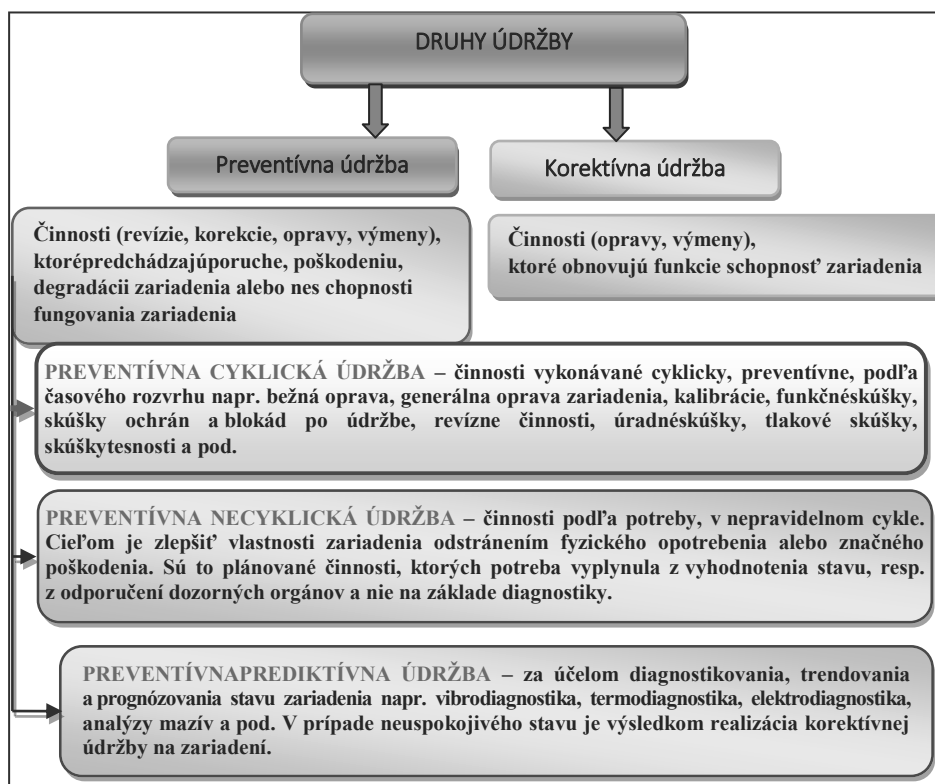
DRUHY ÚDRŽBY

Preventívna údržba

Korektívna údržba

Činnosti (revízie, korekcie, opravy, výmeny), ktorépredchádzajúporuche, poškodeniu, degradácii zariadenia alebo nes chopnosti fungovania zariadenia

Činnosti (opravy, výmeny), ktoré obnovujú funkcie schopnosť zariadenia

PREVENTÍVNA CYKLICKÁ ÚDRŽBA – činnosti vykonávané cyklicky, preventívne, podľa časového rozvrhu napr. bežná oprava, generálna oprava zariadenia, kalibrácie, funkčnéskúšky, skúšky ochrán a blokád po údržbe, revízne činnosti, úradnéskúšky, tlakové skúšky, skúškytesnosti a pod.

PREVENTÍVNA NECYKLICKÁ ÚDRŽBA – činnosti podľa potreby, v nepravidelnom cykle. Cieľom je zlepšiť vlastnosti zariadenia odstránením fyzického opotrebenia alebo značného poškodenia. Sú to plánované činnosti, ktorých potreba vyplynula z vyhodnotenia stavu, resp. z odporučení dozorných orgánov a nie na základe diagnostiky.

PREVENTÍVNAPREDIKTÍVNA ÚDRŽBA – za účelom diagnostikovania, trendovania a prognózovania stavu zariadenia napr. vibrodiagnostika, termodiagnostika, elektrodiagnostika, analýzy mazív a pod. V prípade neuspokojivého stavu je výsledkom realizácia korektívnej údržby na zariadení.